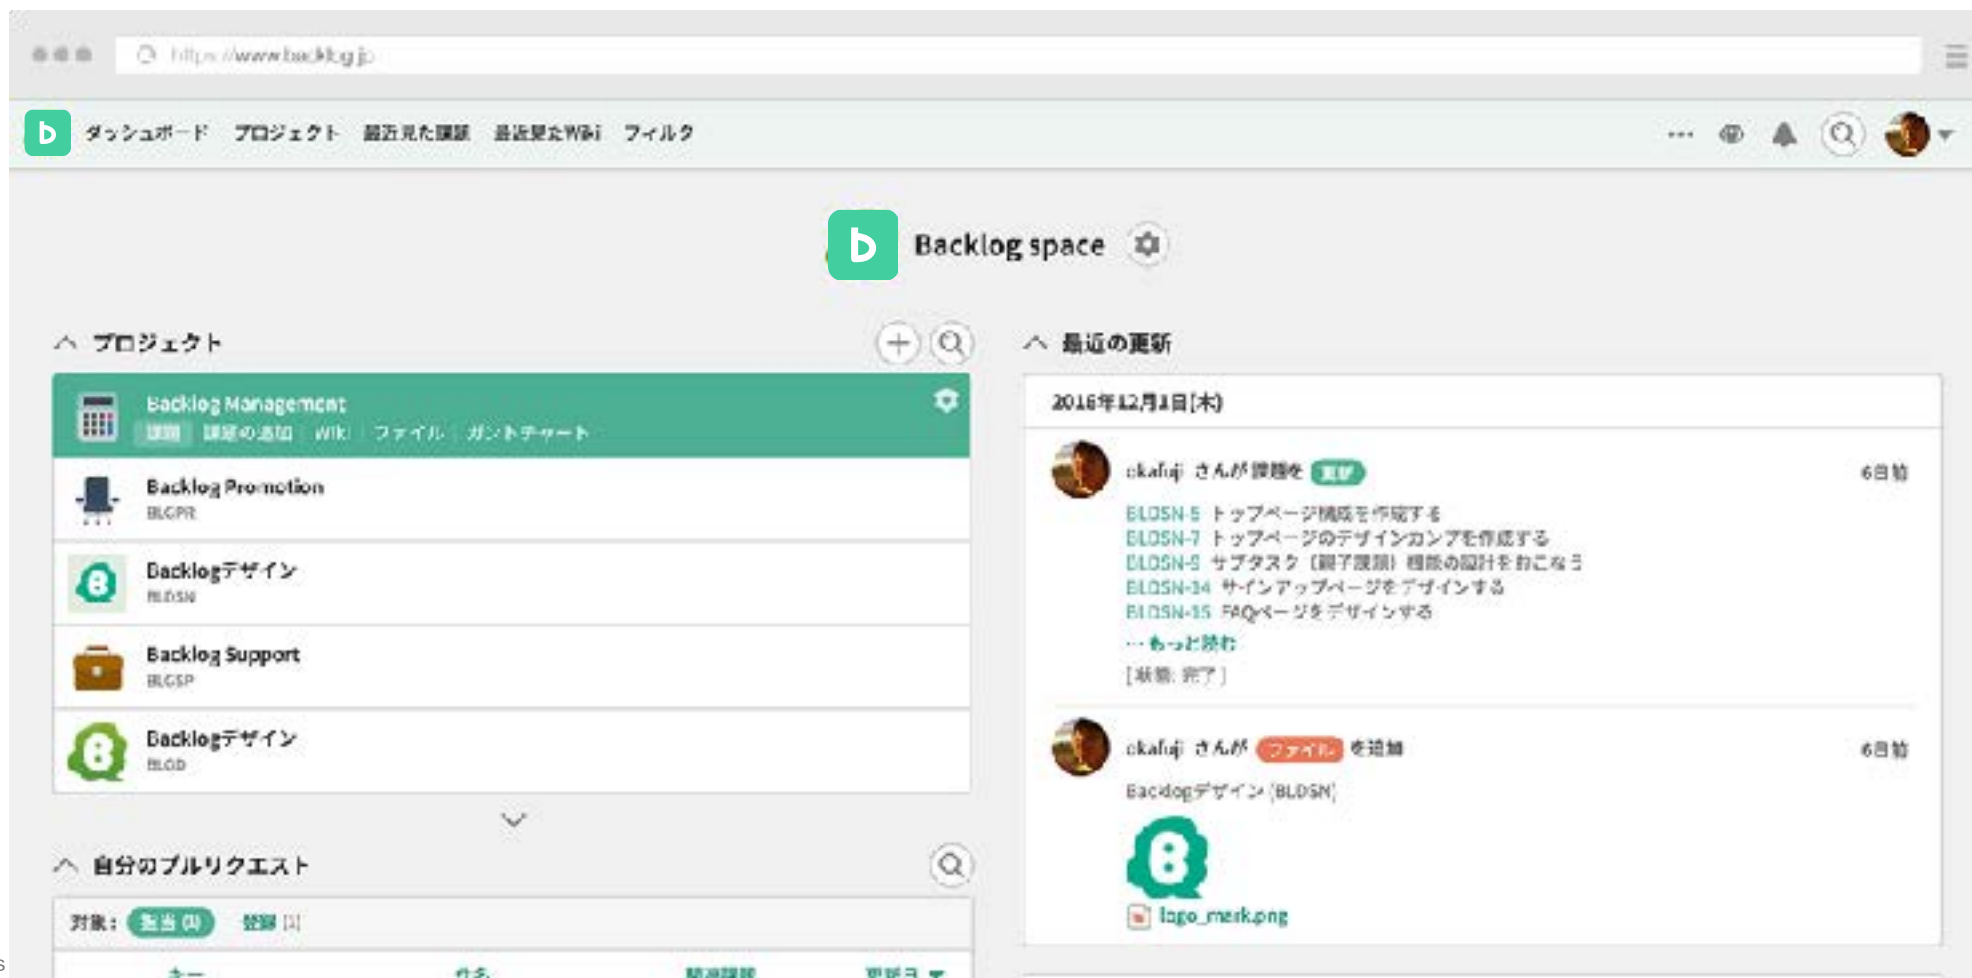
https://www.backlog.jp

ダッシュボード プロジェクト 最近見た課題 最近見たWiki フィルタ

Backlog space

プロジェクト

Backlog Management
課題 課題の追加 Wiki ファイル ガントチャート

Backlog Promotion
BLGPR

Backlogデザイン
BLDSN

Backlog Support
BLGSP

Backlogデザイン
BLGD

自分のプルリクエスト

対象: 担当 (0) 登録 (1)

キー 件名 関連課題 更新日

最近の更新

2016年12月1日(木)

okafuji さんが課題を 更新 6日前

BLDSN-5 トップページ構成を作成する
BLDSN-7 トップページのデザインカンプを作成する
BLDSN-8 サブタスク(親子課題)機能の設計をおこなう
BLDSN-14 サインアップページをデザインする
BLDSN-15 FAQページをデザインする
… もっと読む
[状態: 完了]

okafuji さんが ファイル を追加 6日前

Backlogデザイン (BLDSN)

logo_mark.png